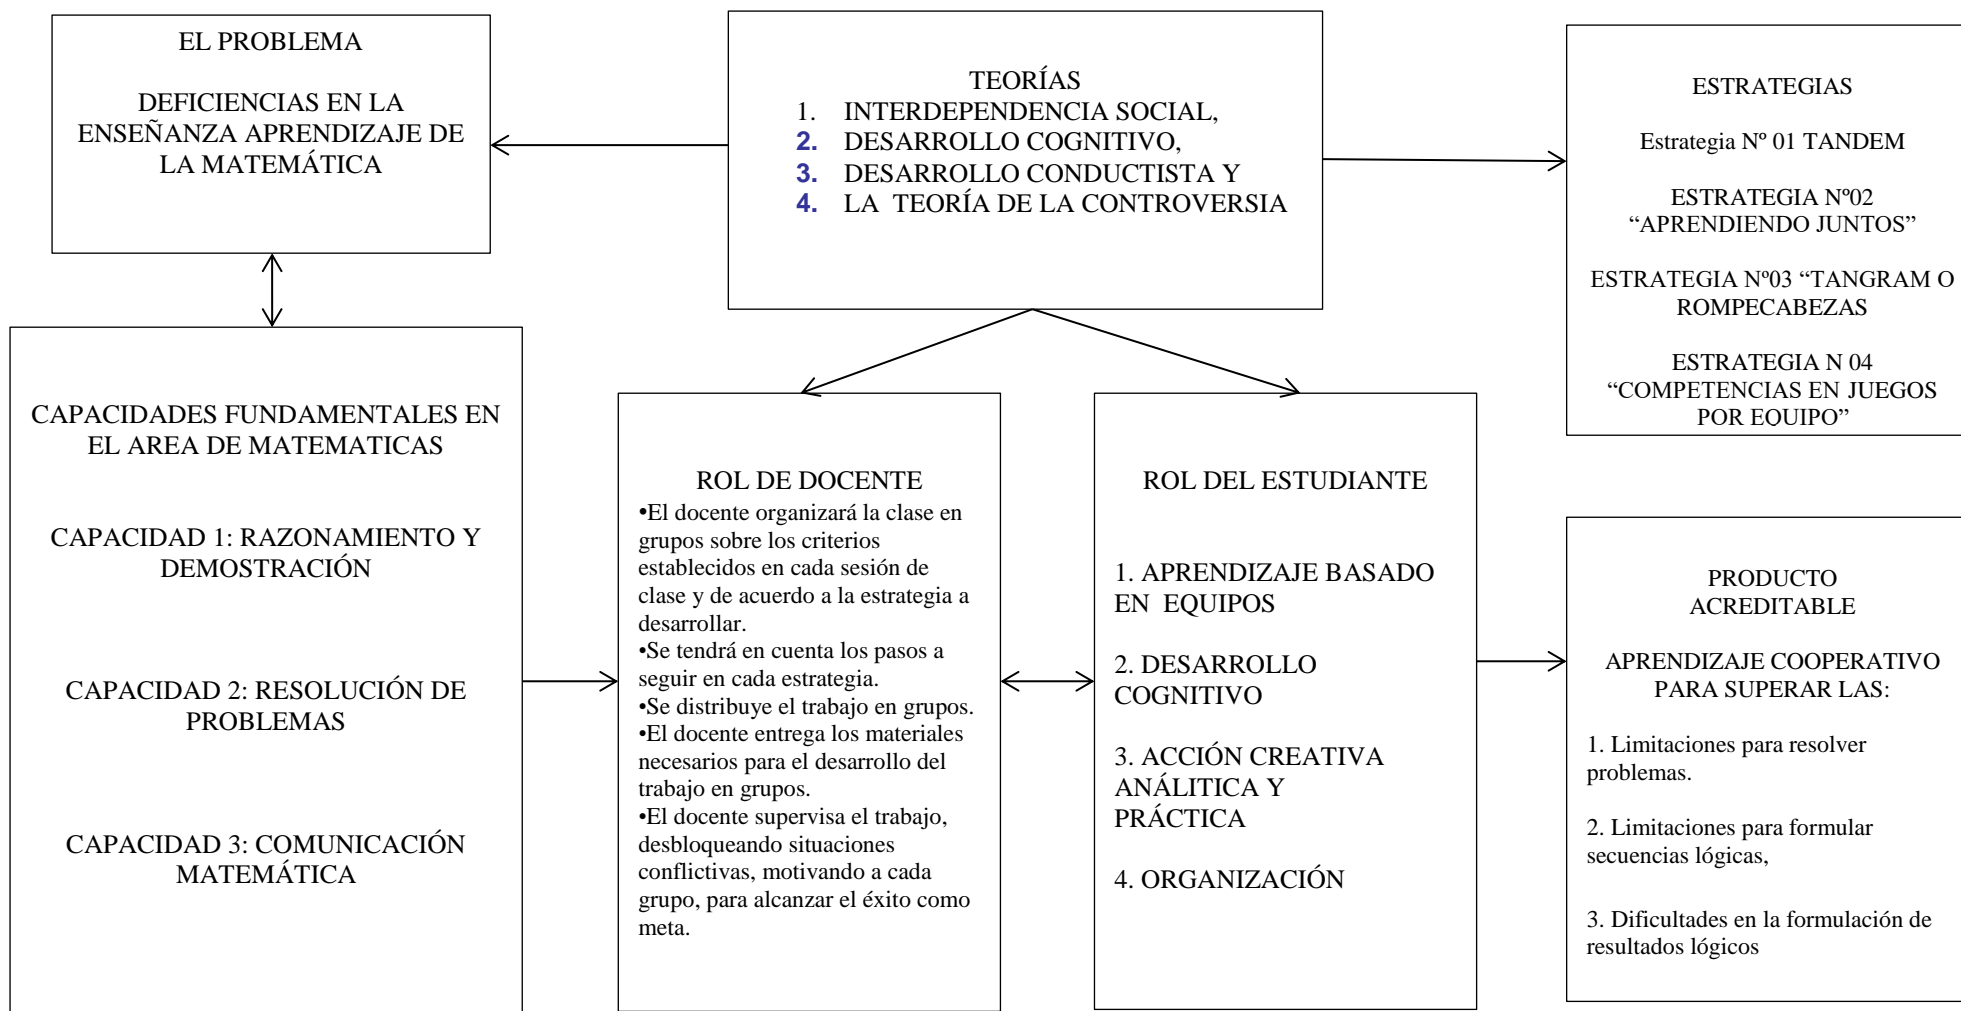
EL PROBLEMA

DEFICIENCIAS EN LA ENSEÑANZA APRENDIZAJE DE LA MATEMÁTICA

TEORÍAS
1. INTERDEPENDENCIA SOCIAL,
2. DESARROLLO COGNITIVO,
3. DESARROLLO CONDUCTISTA Y
4. LA TEORÍA DE LA CONTROVERSIA

ESTRATEGIAS

Estrategia Nº 01 TANDEM

ESTRATEGIA Nº02 “APRENDIENDO JUNTOS”

ESTRATEGIA Nº03 “TANGRAM O ROMPECABEZAS

ESTRATEGIA N 04 “COMPETENCIAS EN JUEGOS POR EOUIPO”

CAPACIDADES FUNDAMENTALES EN EL AREA DE MATEMATICAS

CAPACIDAD 1: RAZONAMIENTO Y DEMOSTRACIÓN

CAPACIDAD 2: RESOLUCIÓN DE PROBLEMAS

CAPACIDAD 3: COMUNICACIÓN MATEMÁTICA

ROL DE DOCENTE
•El docente organizará la clase en grupos sobre los criterios establecidos en cada sesión de clase y de acuerdo a la estrategia a desarrollar.
•Se tendrá en cuenta los pasos a seguir en cada estrategia.
•Se distribuye el trabajo en grupos.
•El docente entrega los materiales necesarios para el desarrollo del trabajo en grupos.
•El docente supervisa el trabajo, desbloqueando situaciones conflictivas, motivando a cada grupo, para alcanzar el éxito como meta.

ROL DEL ESTUDIANTE

1. APRENDIZAJE BASADO EN EQUIPOS

2. DESARROLLO COGNITIVO

3. ACCIÓN CREATIVA ANÁLITICA Y PRÁCTICA

4. ORGANIZACIÓN

PRODUCTO ACREDITABLE

APRENDIZAJE COOPERATIVO PARA SUPERAR LAS:

1. Limitaciones para resolver problemas.

2. Limitaciones para formular secuencias lógicas,

3. Dificultades en la formulación de resultados lógicos